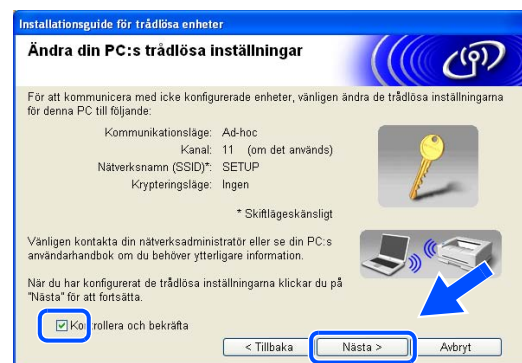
Installationsguide för trådlösa enheter

Ändra din PC:s trådlösa inställningar

För att kommunicera med icke konfigurerade enheter, vänligen ändra de trådlösa inställningarna för denna PC till följande:

Kommunikationsläge: Ad-hoc
Kanal: 11 (om det används)
Nätverksnamn (SSID)*: SETUP
Krypteringsläge: Ingen

* Skiftlägeskänsligt

Vänligen kontakta din nätverksadministratör eller se din PC:s användarhandbok om du behöver ytterligare information.

När du har konfigurerat de trådlösa inställningarna klickar du på "Nästa" för att fortsätta.

Kontrollera och bekräfta

< Tillbaka | Nästa > | Avbryt